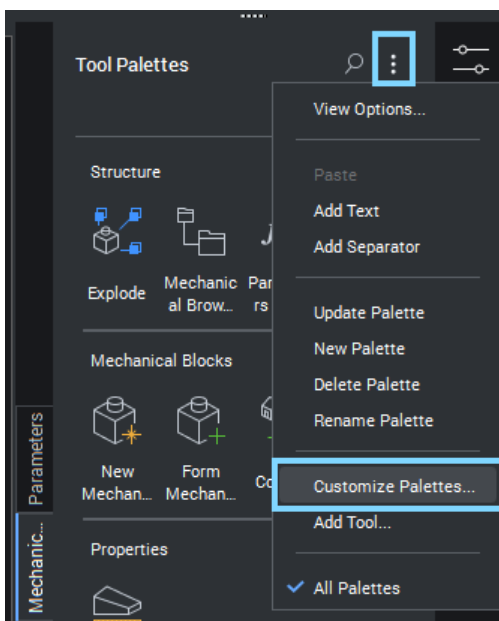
Tool Palettes

Structure

Explode

Mechanical Brow...

Par rs

Mechanical Blocks

New Mechan...

Form Mechan...

Co

Properties

Parameters

Mechanic...

View Options...

Paste

Add Text

Add Separator

Update Palette

New Palette

Delete Palette

Rename Palette

Customize Palettes...

Add Tool...

All Palettes